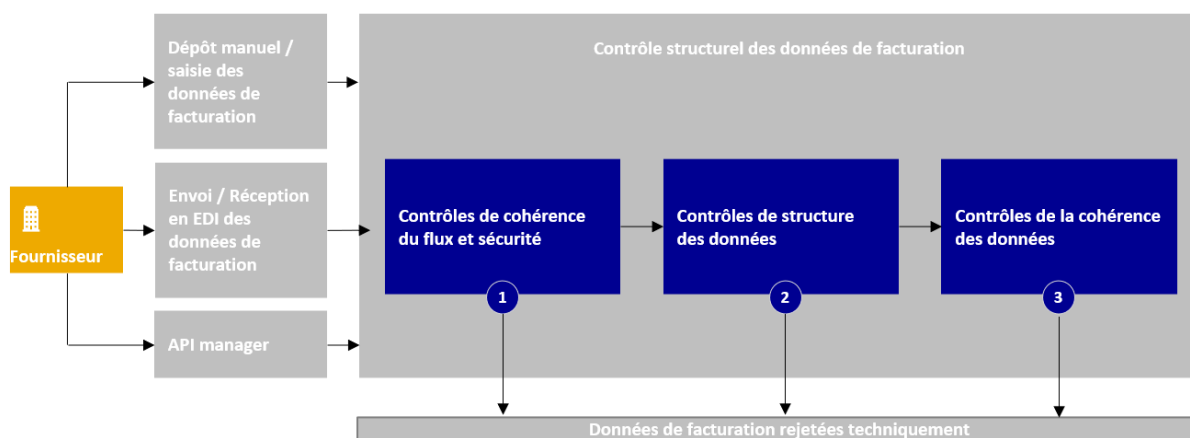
Fournisseur

Dépôt manuel / saisie des données de facturation

Envoi / Réception en EDI des données de facturation

API manager

Contrôle structurel des données de facturation

Contrôles de cohérence du flux et sécurité

1

Contrôles de structure des données

2

Contrôles de la cohérence des données

3

Données de facturation rejetées techniquement